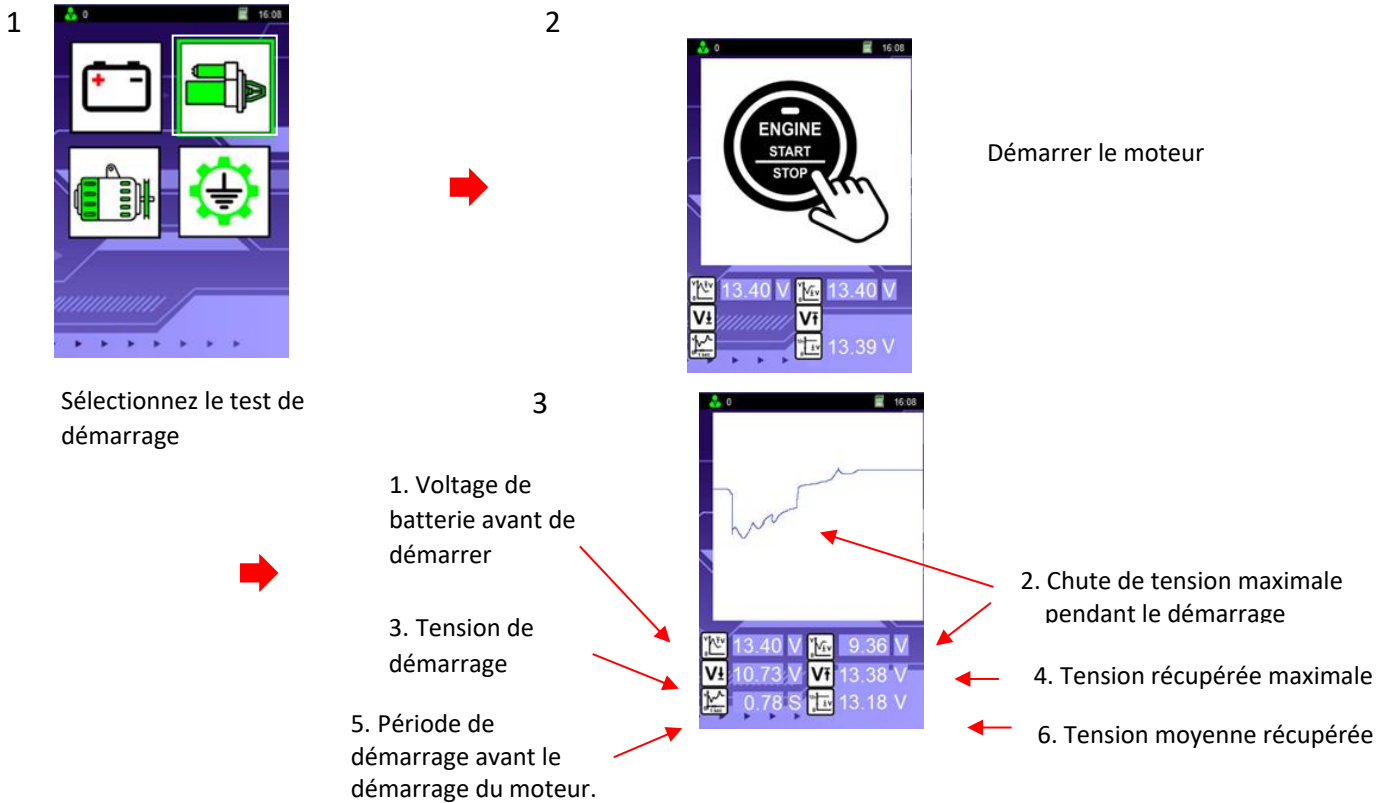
1

0 16:08

Sélectionnez le test de démarrage

2

0 16:08

ENGINE
START
STOP

13.40 V 13.40 V
V V
13.39 V

Démarrer le moteur

3

0 16:08

1. Voltage de batterie avant de démarrer

3. Tension de démarrage

5. Période de démarrage avant le démarrage du moteur.

13.40 V 9.36 V
V 10.73 V V 13.38 V
0.78 S 13.18 V

2. Chute de tension maximale pendant le démarrage

4. Tension récupérée maximale

6. Tension moyenne récupérée